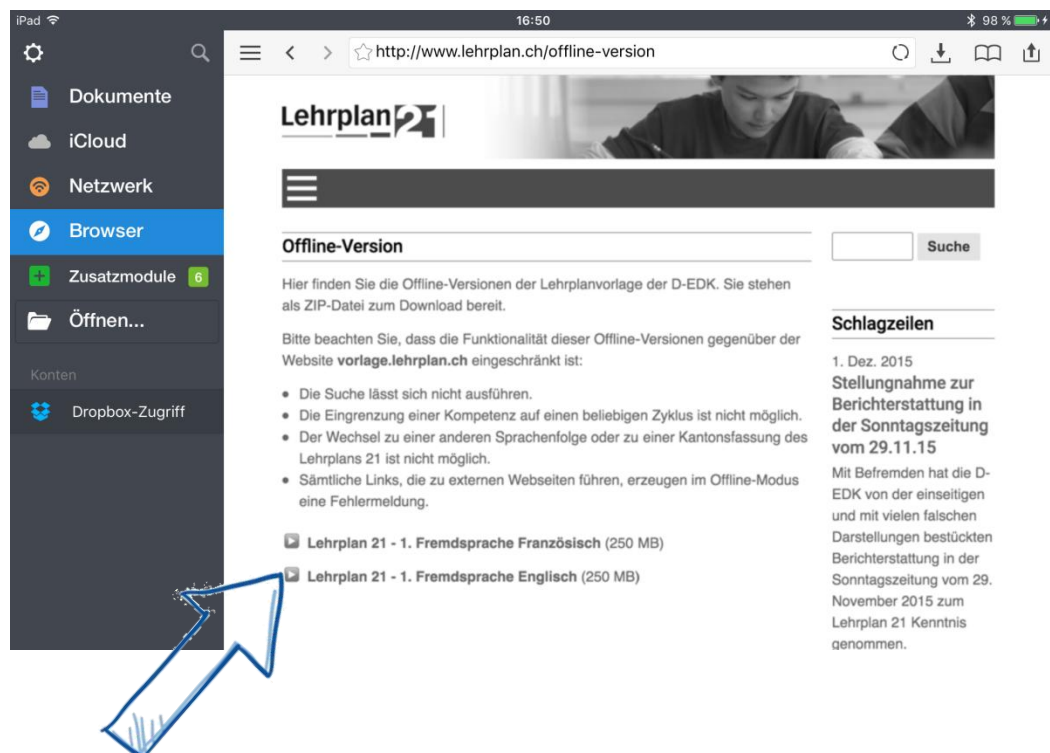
iPad
16:50
98 %

Dokumente
iCloud
Netzwerk
Browser
Zusatzmodule 6
Öffnen...
Konten
Dropbox-Zugriff

http://www.lehrplan.ch/offline-version

Lehrplan 21

Offline-Version

Hier finden Sie die Offline-Versionen der Lehrplanvorlage der D-EDK. Sie stehen als ZIP-Datei zum Download bereit.

Bitte beachten Sie, dass die Funktionalität dieser Offline-Versionen gegenüber der Website **vorlage.lehrplan.ch** eingeschränkt ist:

- Die Suche lässt sich nicht ausführen.
- Die Eingrenzung einer Kompetenz auf einen beliebigen Zyklus ist nicht möglich.
- Der Wechsel zu einer anderen Sprachenfolge oder zu einer Kantonsfassung des Lehrplans 21 ist nicht möglich.
- Sämtliche Links, die zu externen Webseiten führen, erzeugen im Offline-Modus eine Fehlermeldung.

**Lehrplan 21 - 1. Fremdsprache Französisch** (250 MB)
**Lehrplan 21 - 1. Fremdsprache Englisch** (250 MB)

Suche

Schlagzeilen

1. Dez. 2015
Stellungnahme zur Berichterstattung in der Sonntagszeitung vom 29.11.15
Mit Befremden hat die D-EDK von der einseitigen und mit vielen falschen Darstellungen bestückten Berichterstattung in der Sonntagszeitung vom 29. November 2015 zum Lehrplan 21 Kenntnis genommen.